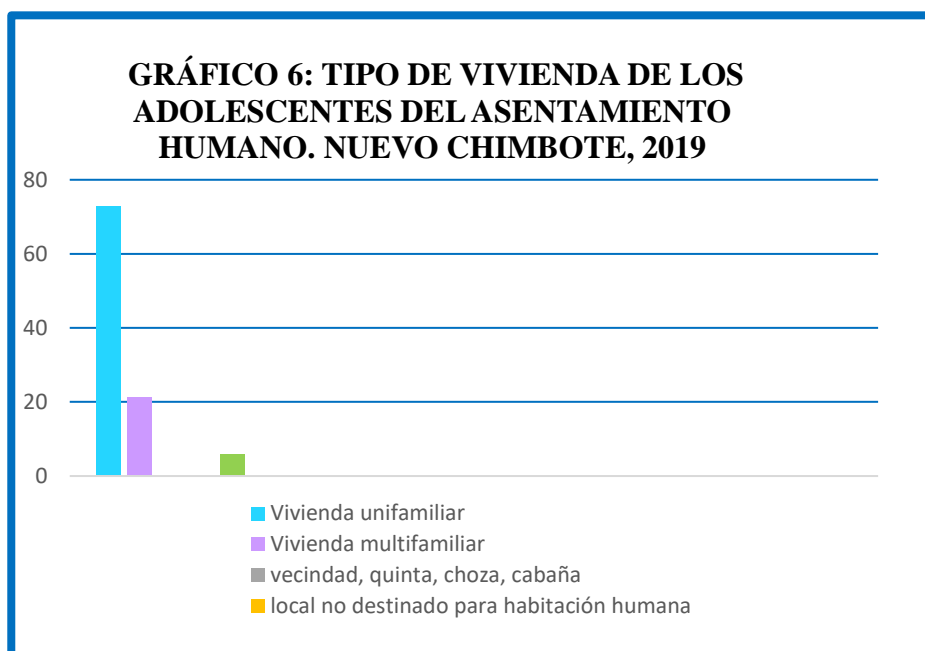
GRÁFICO 6: TIPO DE VIVIENDA DE LOS ADOLESCENTES DEL ASENTAMIENTO HUMANO. NUEVO CHIMBOTE, 2019

80
60
40
20
0

Vivienda unifamiliar
Vivienda multifamiliar
vecindad, quinta, choza, cabaña
local no destinado para habitación humana